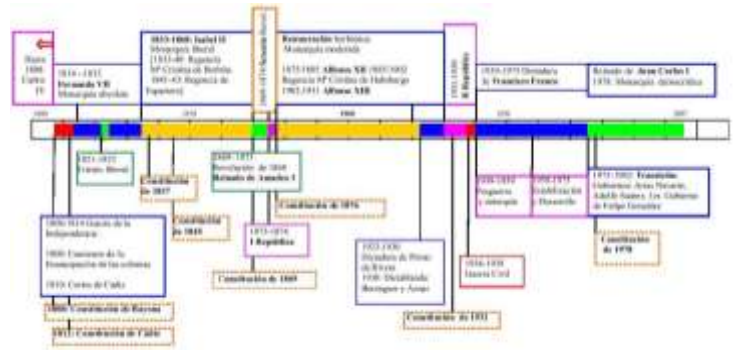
Hasta 1808 Carlos IV

1814 - 1833 Fernando VII Monarquía absoluta

1833-1868: Isabel II Monarquía liberal (1833-40: Regencia Mª Cristina de Borbón. 1841-43: Regencia de Espartero)

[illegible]

Restauración borbónica Monarquía moderada

1875-1885 Alfonso XII 1885-1902 Regencia Mª Cristina de Habsburgo 1902-1931 Alfonso XIII

1931-1936 II República

1939-1975 Dictadura de Francisco Franco

Reinado de Juan Carlos I 1978: Monarquía democrática

1800

1850

1900

1950

2007

1820-1823 Trienio liberal

Constitución de 1837

Constitución de 1845

1868-1873 Revolución de 1868 Reinado de Amadeo I

Constitución de 1876

1873-1874 I República

Constitución de 1869

1808-1814 Guerra de la Independencia

1808: Comienzo de la Emancipación de las colonias

1810: Cortes de Cádiz

1808: Constitución de Bayona

1812: Constitución de Cádiz

1923-1930 Dictadura de Primo de Rivera 1930: Dictablanda Berenguer y Aznar

Constitución de 1931

1936-1939 Guerra Civil

1939-1959 Posguerra y autarquía

1959-1975 Estabilización y Desarrollo

1975-1982: Transición Gobiernos Arias Navarro, Adolfo Suárez, 1er. Gobierno de Felipe González

Constitución de 1978